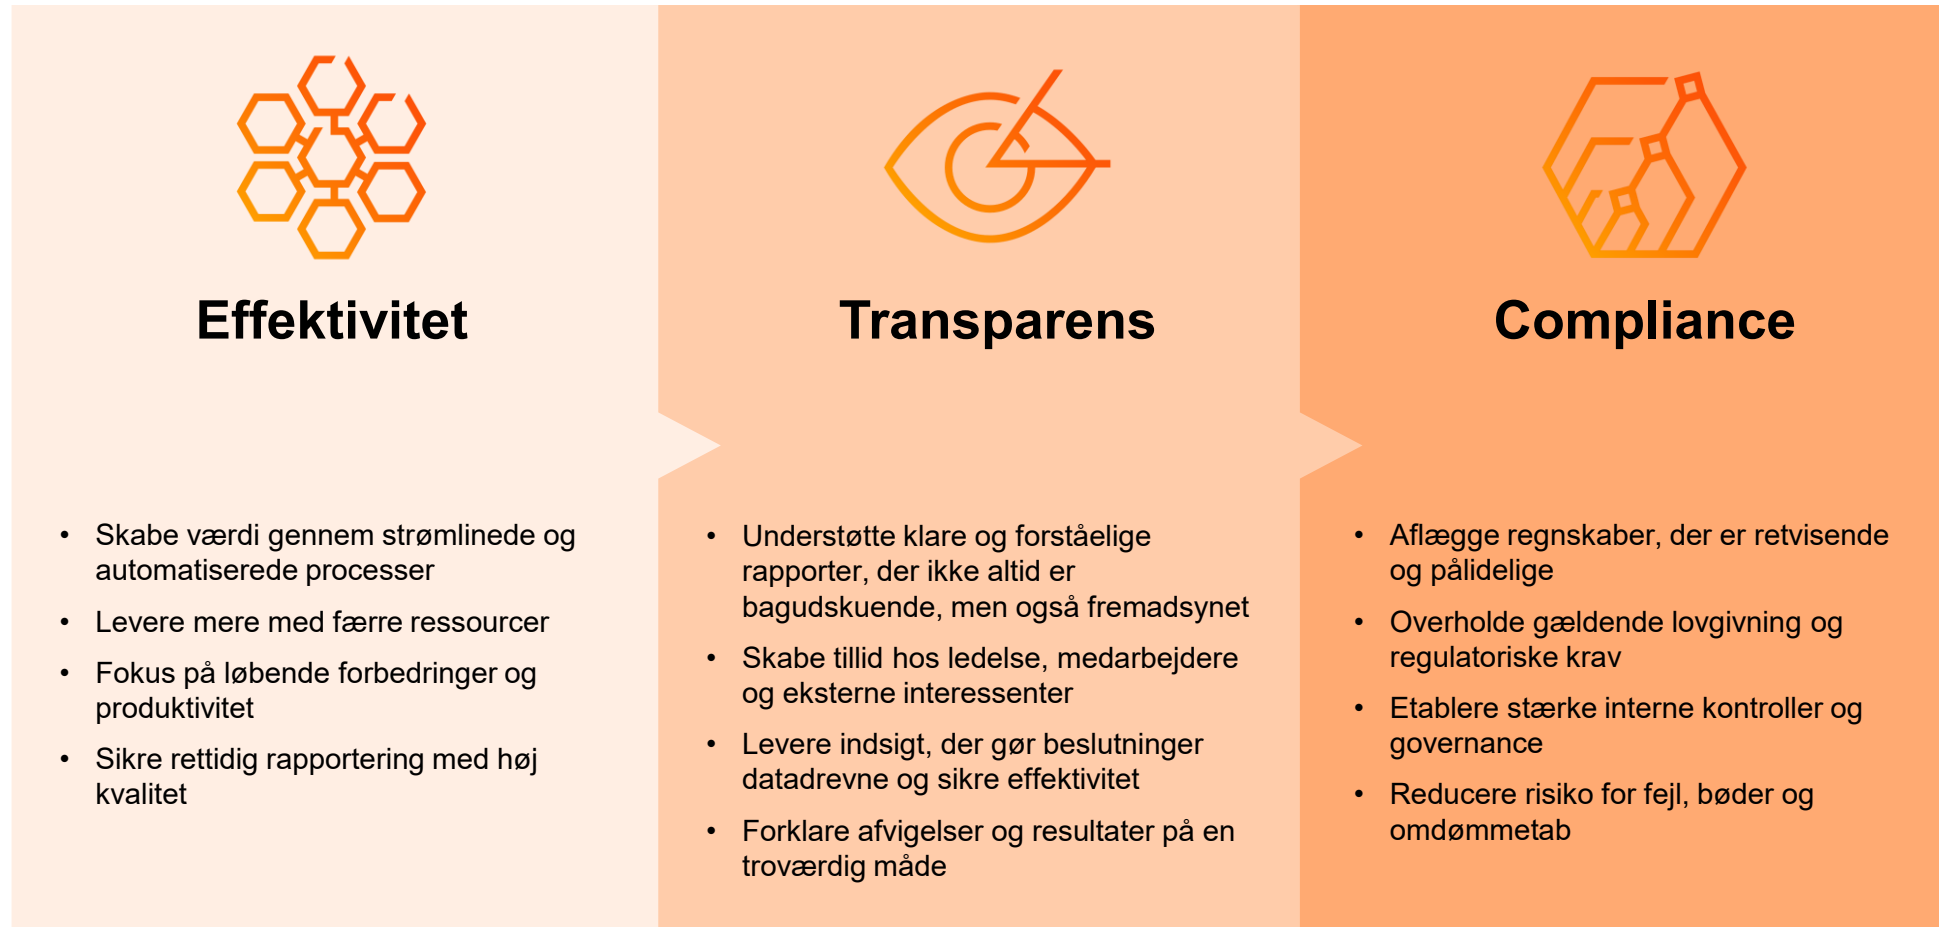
Effektivitet

- Skabe værdi gennem strømlinede og automatiserede processer
- Levere mere med færre ressourcer
- Fokus på løbende forbedringer og produktivitet
- Sikre rettidig rapportering med høj kvalitet

Transparens

- Understøtte klare og forståelige rapporter, der ikke altid er bagudskuende, men også fremadsynet
- Skabe tillid hos ledelse, medarbejdere og eksterne interessenter
- Levere indsigt, der gør beslutninger datadrevne og sikre effektivitet
- Forklare afvigelser og resultater på en troværdig måde

Compliance

- Aflægge regnskaber, der er retvisende og pålidelige
- Overholde gældende lovgivning og regulatoriske krav
- Etablere stærke interne kontroller og governance
- Reducere risiko for fejl, bøder og omdømmetab